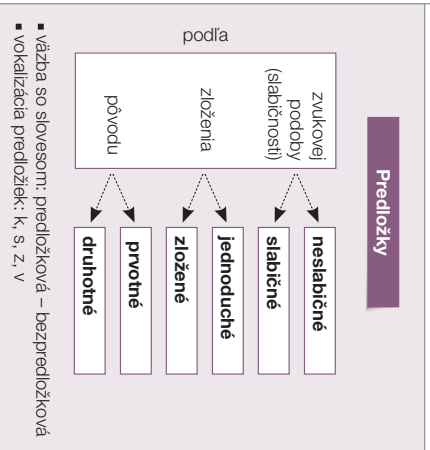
Predložky

podľa

zvukovej podoby (slabičnosti)

neslabičné

slabičné

zloženia

jednoduché

zložené

pôvodu

prvotné

druhotné

▪ väzba so slovesom: predložková – bezpredložková
▪ vokalizácia predložiek: k, s, z, v